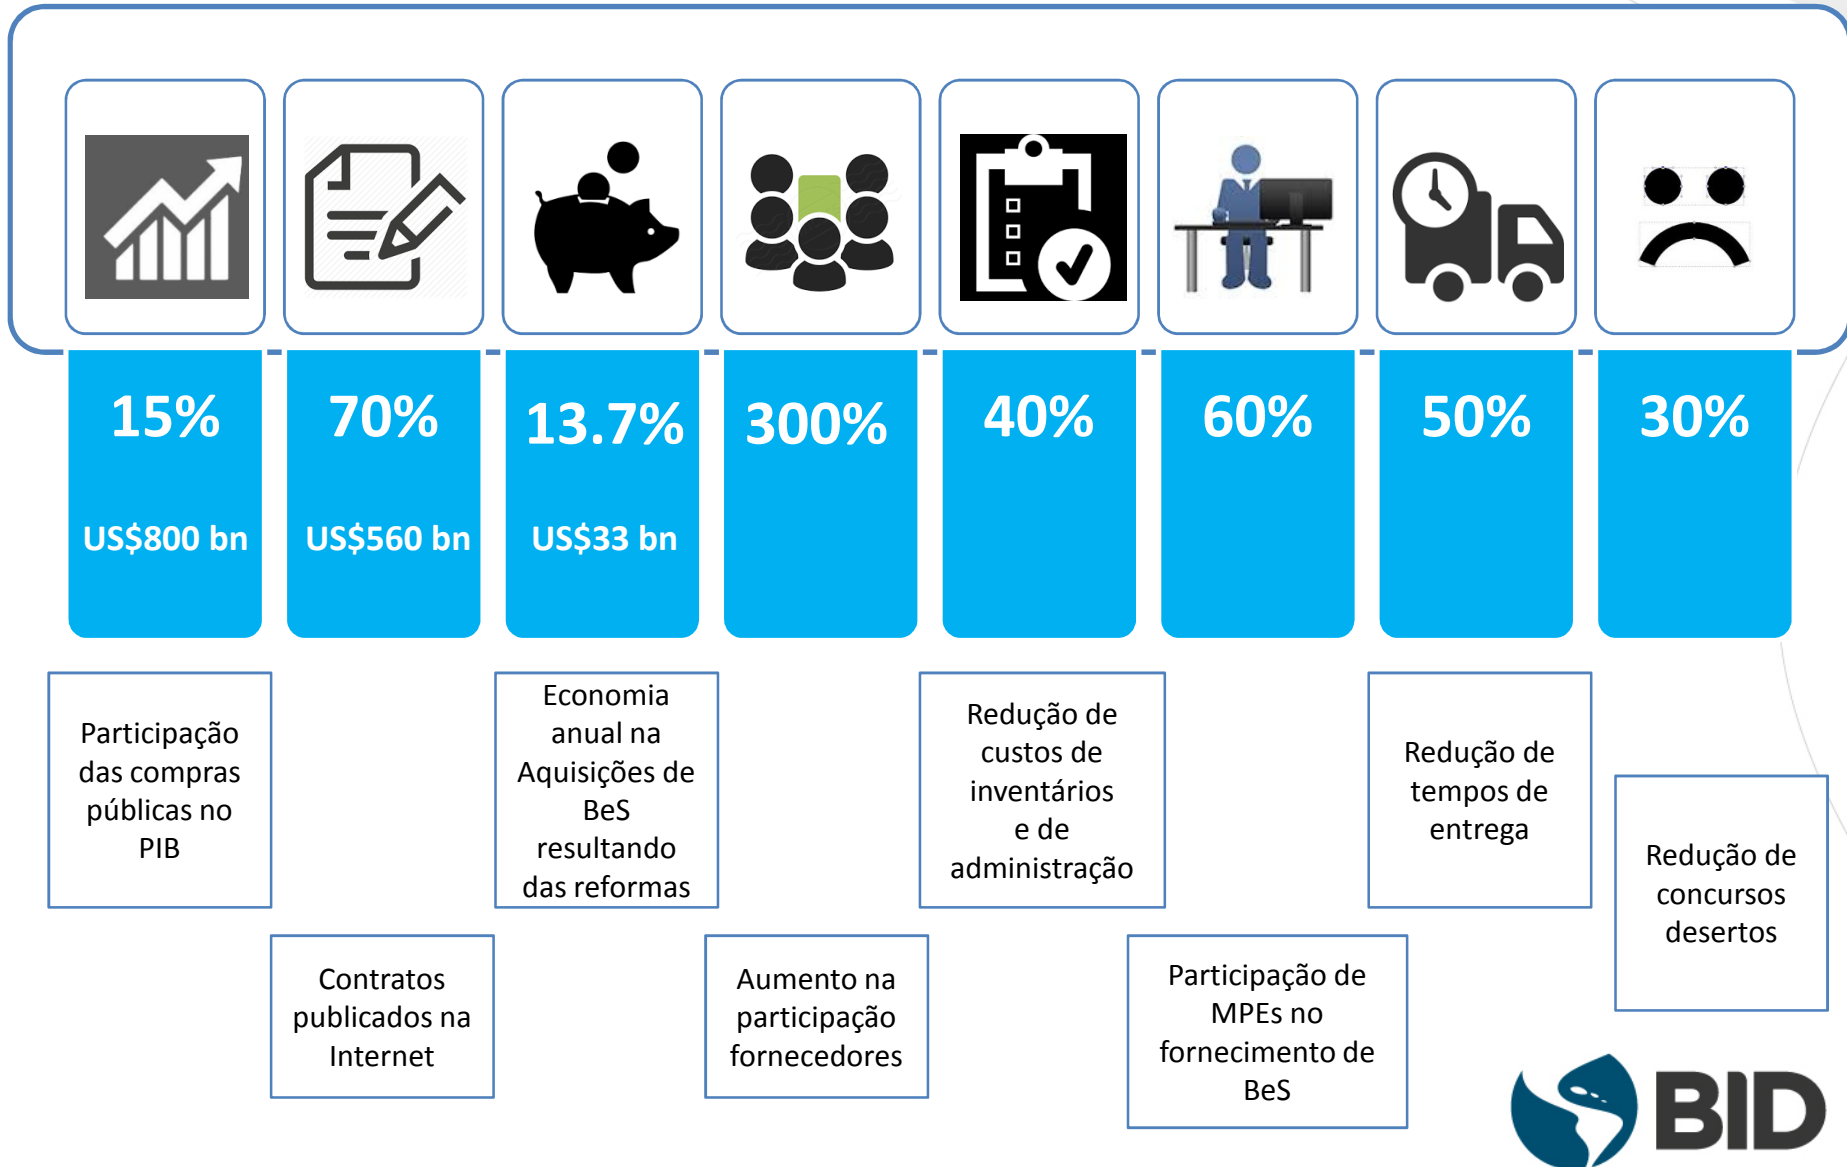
15%

US$800 bn

70%

US$560 bn

13.7%

US$33 bn

300%

40%

60%

50%

30%

Participação das compras públicas no PIB

Contratos publicados na Internet

Economia anual na Aquisições de BeS resultando das reformas

Aumento na participação fornecedores

Redução de custos de inventários e de administração

Participação de MPEs no fornecimento de BeS

Redução de tempos de entrega

Redução de concursos desertos

BID